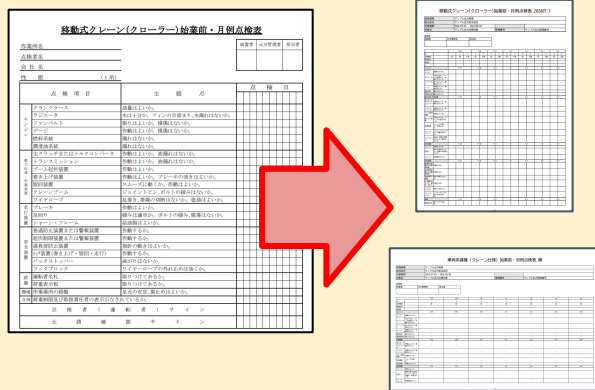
移動式クレーン（クローラー）始業前・月例点検表

作業所名

点検者名

会社名

門　　鑑　　　　　　（　t吊）

統括管　元方管理者　係長者

| 点検項目 | | 主眼点 | 点検日 |
|---|---|---|---|
| エンジン | クランクケース | 油量はよいか。 | |
| | ラジエータ | 水は十分か、フィンの目詰まり、水漏れはないか。 | |
| | ファンベルト | 張りはよいか、損傷はないか。 | |
| | ゲージ | 作動はよいか、損傷はないか。 | |
| | 燃料系統 | 漏れはないか。 | |
| | 潤滑油系統 | 漏れはないか。 | |
| 動力伝達・作業装置 | 主クラッチまたはトルクコンバータ | 作動はよいか、表示はれはないか。 | |
| | トランスミッション | 作動はよいか、表面れはないか。 | |
| | ブーム起伏装置 | 作動はよいか。 | |
| | 巻き上げ装置 | 作動はよいか、ブレーキの効きはよいか。 | |
| | 旋回装置 | スムーズに動くか、作動はよいか。 | |
| | クレーンブーム | ジョイントピン、ボルトの緩みはないか。 | |
| | ワイヤロープ | 乱巻き、素線の切断はないか、変形はないか。 | |
| 走行装置 | ブレーキ | 作動はよいか。 | |
| | 足回り | 緩みは適当か、ボルトの緩み、脱落はないか。 | |
| | シャーシ・フレーム | 伝道損はないか。 | |
| 安全装置 | 普通防止装置または警報装置 | 作動するか。 | |
| | 起伏制限装置または警報装置 | 作動するか。 | |
| | 過巻制防止装置 | 自動の働きはよいか。 | |
| | 1・2装置（巻き上げ・旋回・走行） | 作動するか。 | |
| | バックストッパー | 作動するか。 | |
| | フックブロック | ワイヤーロープの外れ止めは効くか。 | |
| 前照 | 運転者名札 | 取り付けてあるか。 | |
| | 能力表示板 | 取り付けてあるか。 | |
| 整理 | 作業場所の整備 | 地耐力の確認、養生はよいか。 | |
| 立入 | 作業制限及び第三者の立入禁止措置 | | |
| | 点検者（運転者）サイン | | |
| | 元請確認サイン | | |

移動式クレーン（クローラー）（始業前・月例点検表 2024年）

車両系建機（クレーン仕様）始業前・月例点検表_横